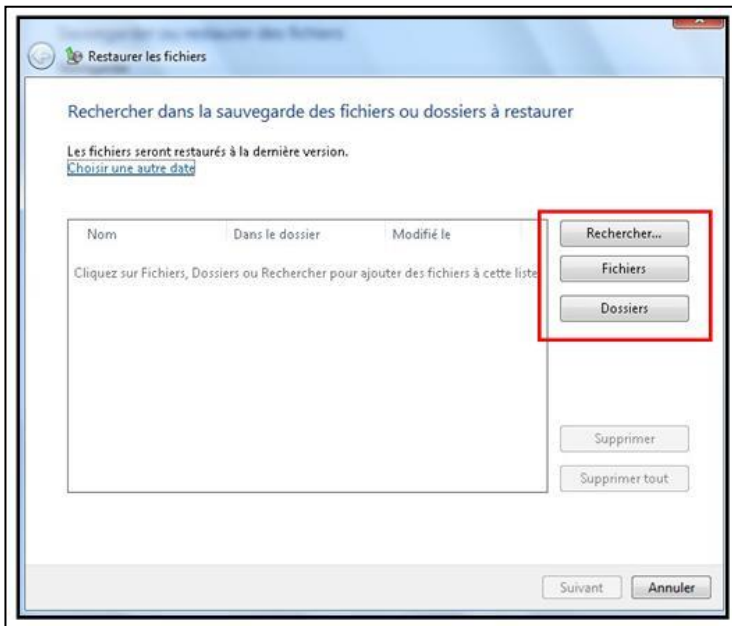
Restaurer les fichiers

Rechercher dans la sauvegarde des fichiers ou dossiers à restaurer

Les fichiers seront restaurés à la dernière version.
Choisir une autre date

| Nom | Dans le dossier | Modifié le |
|---|---|---|

Cliquez sur Fichiers, Dossiers ou Rechercher pour ajouter des fichiers à cette liste

Rechercher...
Fichiers
Dossiers

Supprimer
Supprimer tout

Suivant
Annuler